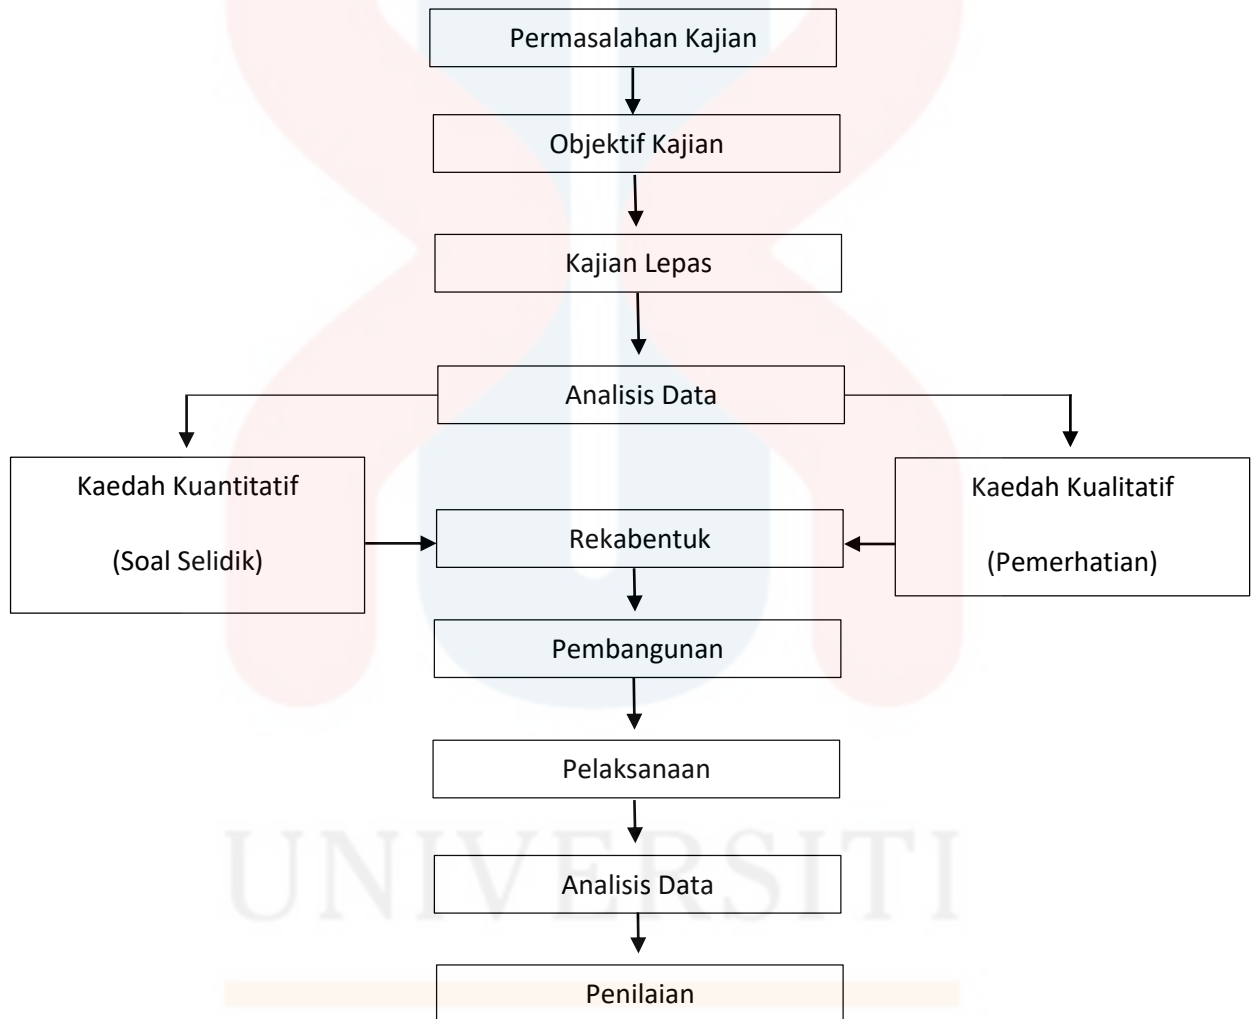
Permasalahan Kajian

Objektif Kajian

Kajian Lepas

Analisis Data

Kaedah Kuantitatif

(Soal Selidik)

Rekabentuk

Kaedah Kualitatif

(Pemerhatian)

Pembangunan

Pelaksanaan

Analisis Data

Penilaian

UNIVERSITI